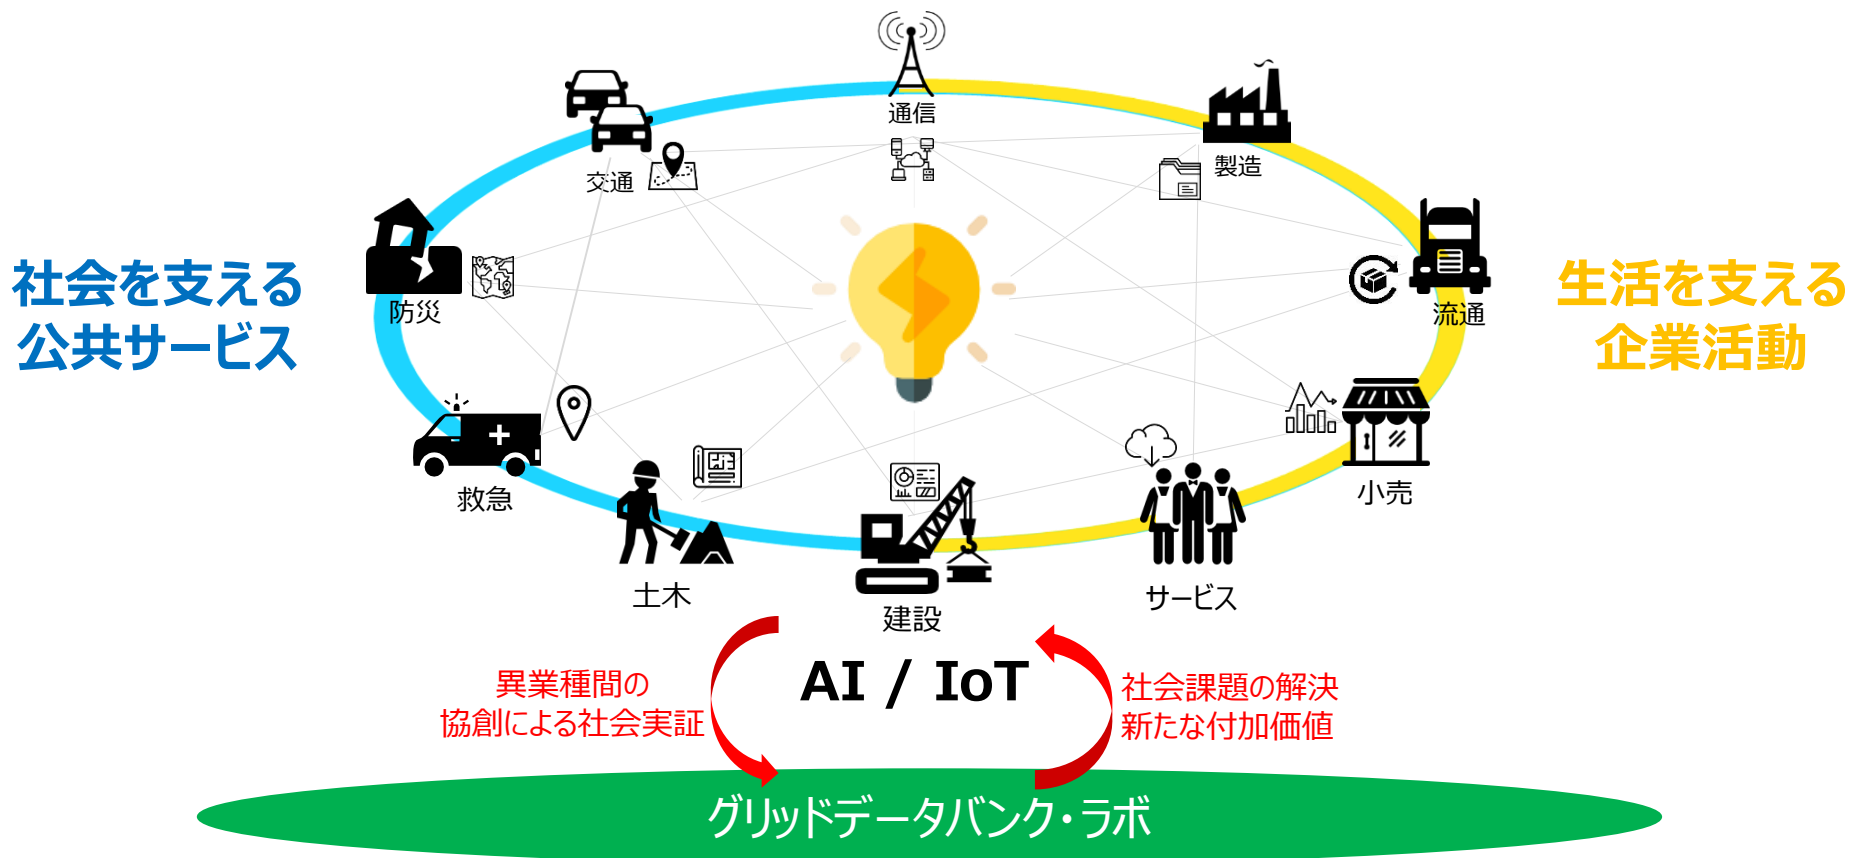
社会を支える
公共サービス

通信

交通

製造

防災

流通

生活を支える
企業活動

救急

小売

土木

建設

サービス

異業種間の
協創による社会実証

AI / IoT

社会課題の解決
新たな付加価値

グリッドデータバンク・ラボ